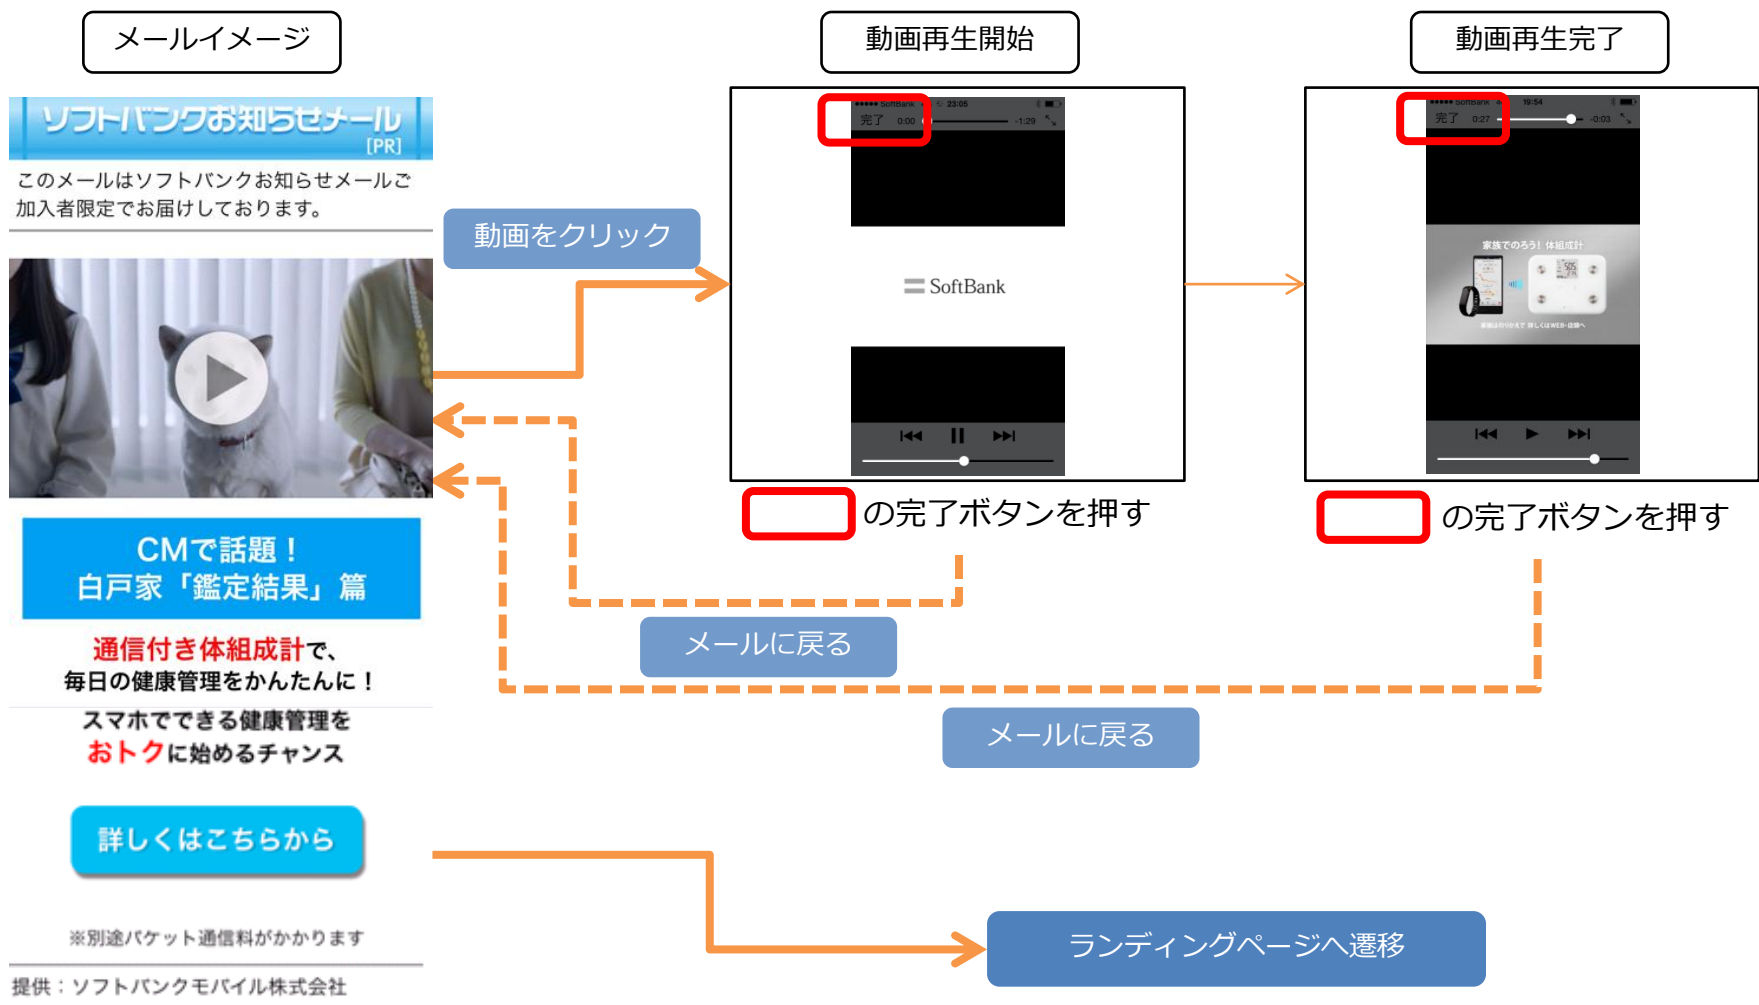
メールイメージ

ソフトバンクお知らせメール
[PR]

このメールはソフトバンクお知らせメールご加入者限定でお届けしております。

CMで話題！
白戸家「鑑定結果」篇

通信付き体組成計で、
毎日の健康管理をかんたんに！

スマホでできる健康管理を
おトクに始めるチャンス

詳しくはこちらから

※別途パケット通信料がかかります

提供：ソフトバンクモバイル株式会社

動画をクリック

動画再生開始

完了 0:00 -1:29

SoftBank

の完了ボタンを押す

動画再生完了

完了 0:27 -0:03

家族でのろう! 体組成計

の完了ボタンを押す

メールに戻る

メールに戻る

ランディングページへ遷移